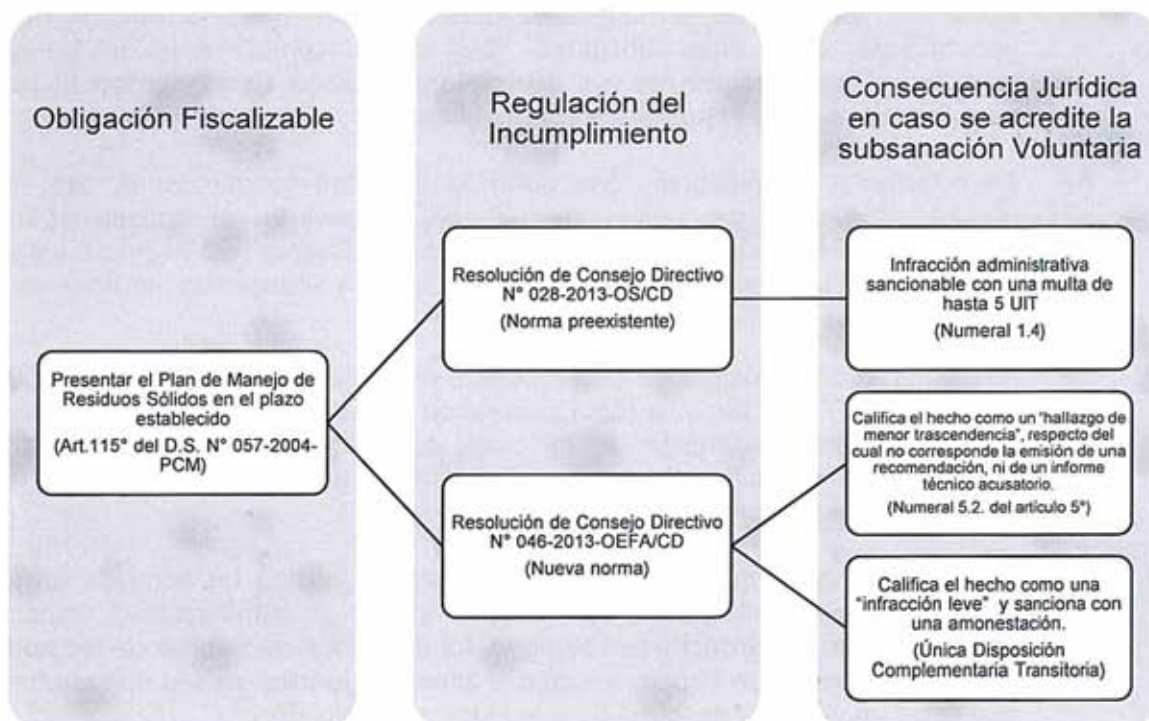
Obligación Fiscalizable

Regulación del Incumplimiento

Consecuencia Jurídica en caso se acredite la subsanación Voluntaria

Presentar el Plan de Manejo de Residuos Sólidos en el plazo establecido

(Art.115° del D.S. N° 057-2004-PCM)

Resolución de Consejo Directivo N° 028-2013-OS/CD

(Norma preexistente)

Resolución de Consejo Directivo N° 046-2013-OEFA/CD

(Nueva norma)

Infracción administrativa sancionable con una multa de hasta 5 UIT

(Numeral 1.4)

Califica el hecho como un "hallazgo de menor trascendencia", respecto del cual no corresponde la emisión de una recomendación, ni de un informe técnico acusatorio.

(Numeral 5.2. del artículo 5°)

Califica el hecho como una "infracción leve" y sanciona con una amonestación.

(Única Disposición Complementaria Transitoria)